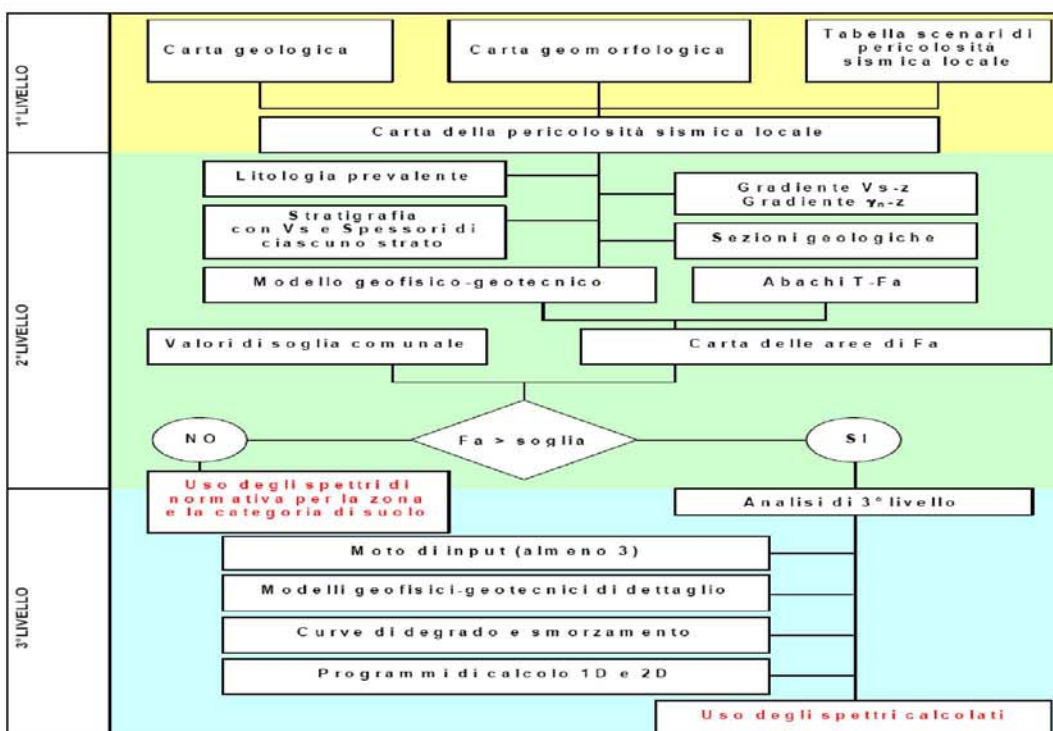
1°LIVELLO

Carta geologica

Carta geomorfologica

Tabella scenari di pericolosità sismica locale

Carta della pericolosità sismica locale

2°LIVELLO

Litologia prevalente

Gradiente Vs-z
Gradiente $\gamma_n$-z

Stratigrafia con Vs e Spessori di ciascuno strato

Sezioni geologiche

Modello geofisico-geotecnico

Abachi T-Fa

Valori di soglia comunale

Carta delle aree di Fa

NO

Fa > soglia

SI

Uso degli spettri di normativa per la zona e la categoria di suolo

3°LIVELLO

Analisi di 3° livello

Moto di input (almeno 3)

Modelli geofisici-geotecnici di dettaglio

Curve di degrado e smorzamento

Programmi di calcolo 1D e 2D

Uso degli spettri calcolati